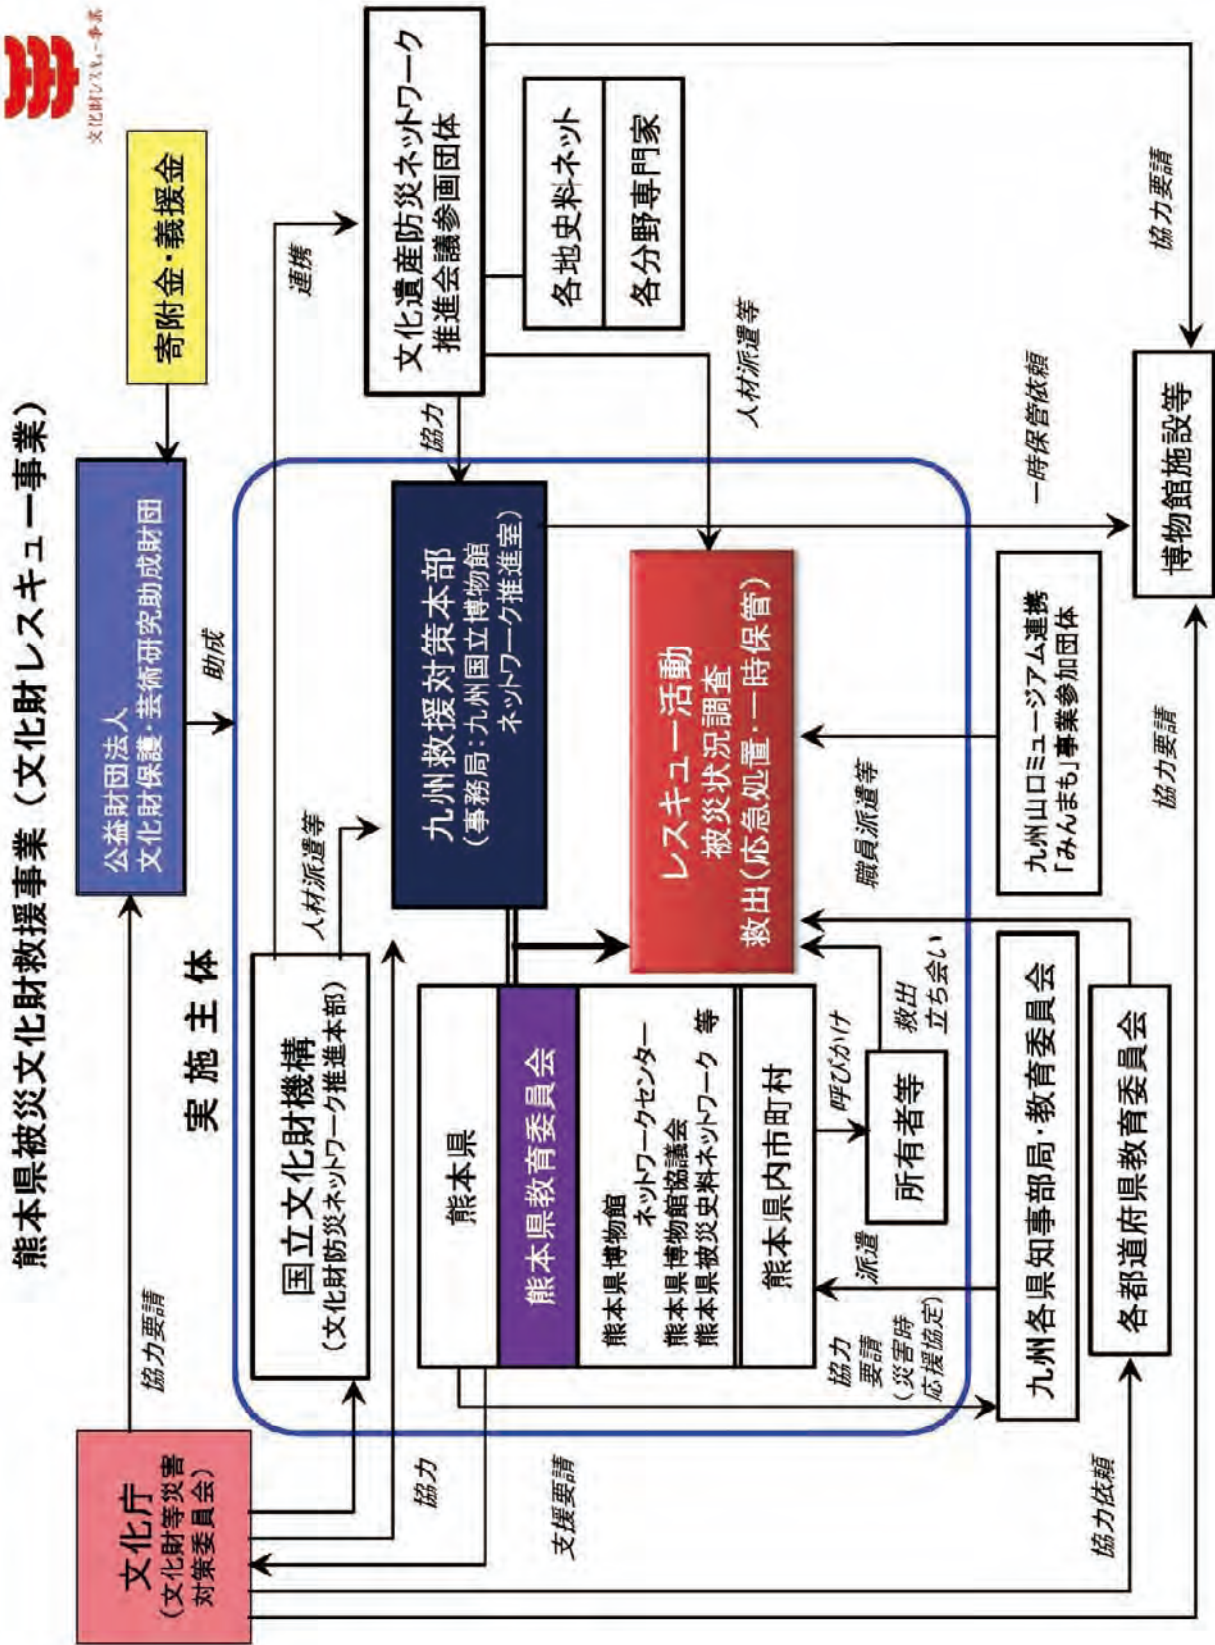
熊本県被災文化財救援事業（文化財レスキュー事業）

文化財レスキュー事業

寄附金・義援金

公益財団法人
文化財保護・芸術研究助成財団

助成

協力要請

文化庁
（文化財等災害対策委員会）

実施主体

国立文化文化財機構
（文化財防災ネットワーク推進本部）

人材派遣等

連携

文化遺産防災ネットワーク推進会議参画団体

各地史料ネット

各分野専門家

協力

人材派遣等

九州救援対策本部
（事務局：九州国立博物館ネットワーク推進室）

レスキュー活動
被災状況調査
救出（応急処置・一時保管）

一時保管依頼

博物館施設等

協力要請

九州山口ミュージアム連携「みんまも」事業参加団体

職員派遣等

熊本県

熊本県教育委員会

熊本県博物館ネットワークセンター
熊本県博物館協議会
熊本県被災史料ネットワーク　等

熊本県内市町村

呼びかけ

所有者等

救出立ち会い

派遣

協力要請（災害時応援協定）

九州各県知事部局・教育委員会

各都道府県教育委員会

協力

支援要請

協力依頼

協力要請